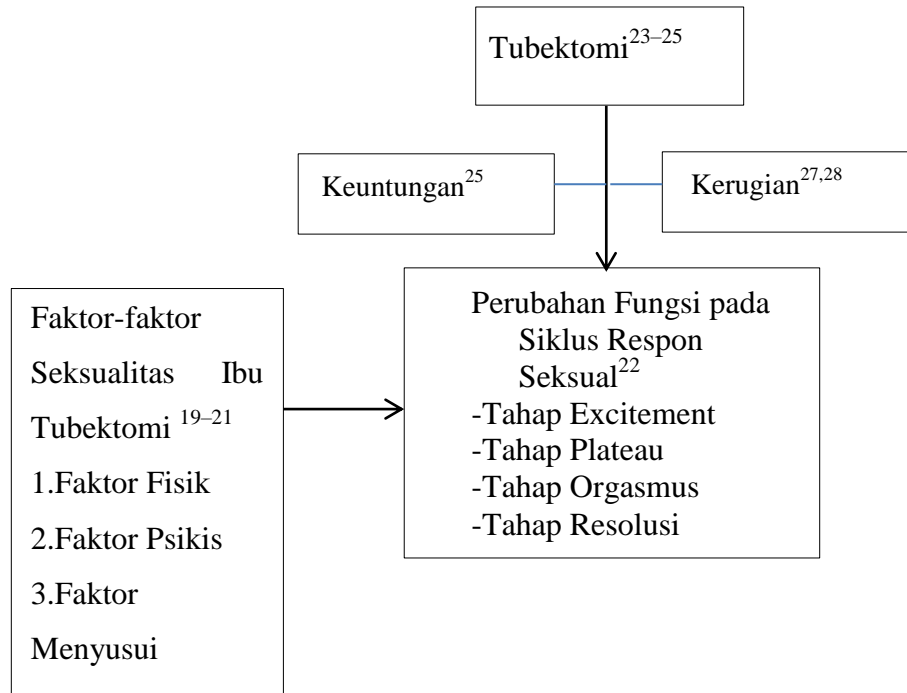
Tubektomi$^{23–25}$

Keuntungan$^{25}$

Kerugian$^{27,28}$

Faktor-faktor Seksualitas Ibu Tubektomi $^{19–21}$
1.Faktor Fisik
2.Faktor Psikis
3.Faktor Menyusui

Perubahan Fungsi pada Siklus Respon Seksual$^{22}$
-Tahap Excitement
-Tahap Plateau
-Tahap Orgasmus
-Tahap Resolusi